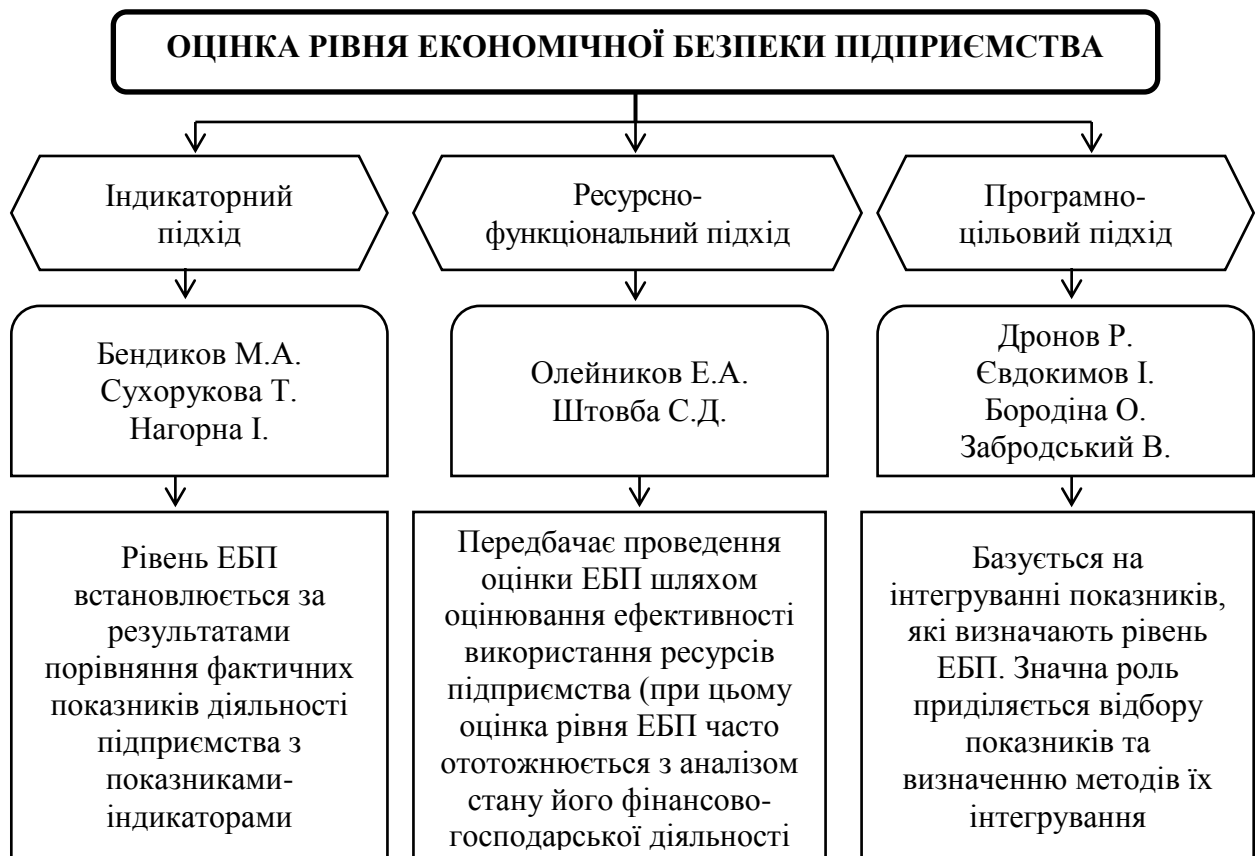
ОЦІНКА РІВНЯ ЕКОНОМІЧНОЇ БЕЗПЕКИ ПІДПРИЄМСТВА

Індикаторний підхід

Бендиков М.А.
Сухорукова Т.
Нагорна І.

Рівень ЕБП встановлюється за результатами порівняння фактичних показників діяльності підприємства з показниками-індикаторами

Ресурсно-функціональний підхід

Олейников Е.А.
Штовба С.Д.

Передбачає проведення оцінки ЕБП шляхом оцінювання ефективності використання ресурсів підприємства (при цьому оцінка рівня ЕБП часто ототожнюється з аналізом стану його фінансово-господарської діяльності

Програмно-цільовий підхід

Дронов Р.
Євдокимов І.
Бородіна О.
Забродський В.

Базується на інтегруванні показників, які визначають рівень ЕБП. Значна роль приділяється відбору показників та визначенню методів їх інтегрування